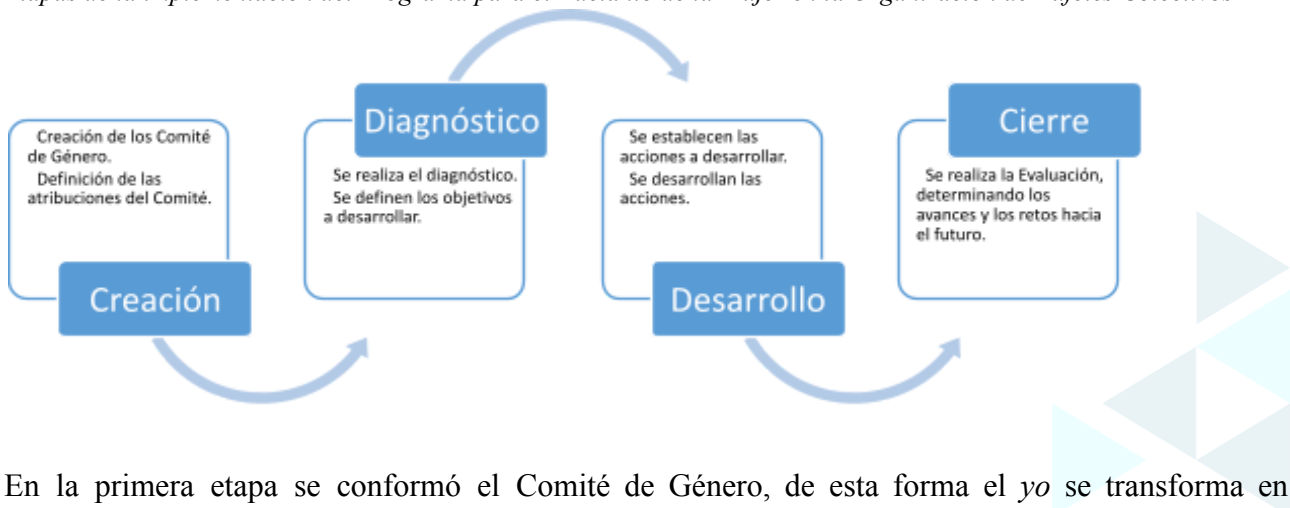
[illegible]

Creación de los Comité de Género.
Definición de las atribuciones del Comité.

Creación

Diagnóstico

Se realiza el diagnóstico.
Se definen los objetivos a desarrollar.

Se establecen las acciones a desarrollar.
Se desarrollan las acciones.

Desarrollo

Cierre

Se realiza la Evaluación, determinando los avances y los retos hacia el futuro.

En la primera etapa se conformó el Comité de Género, de esta forma el *yo* se transforma en